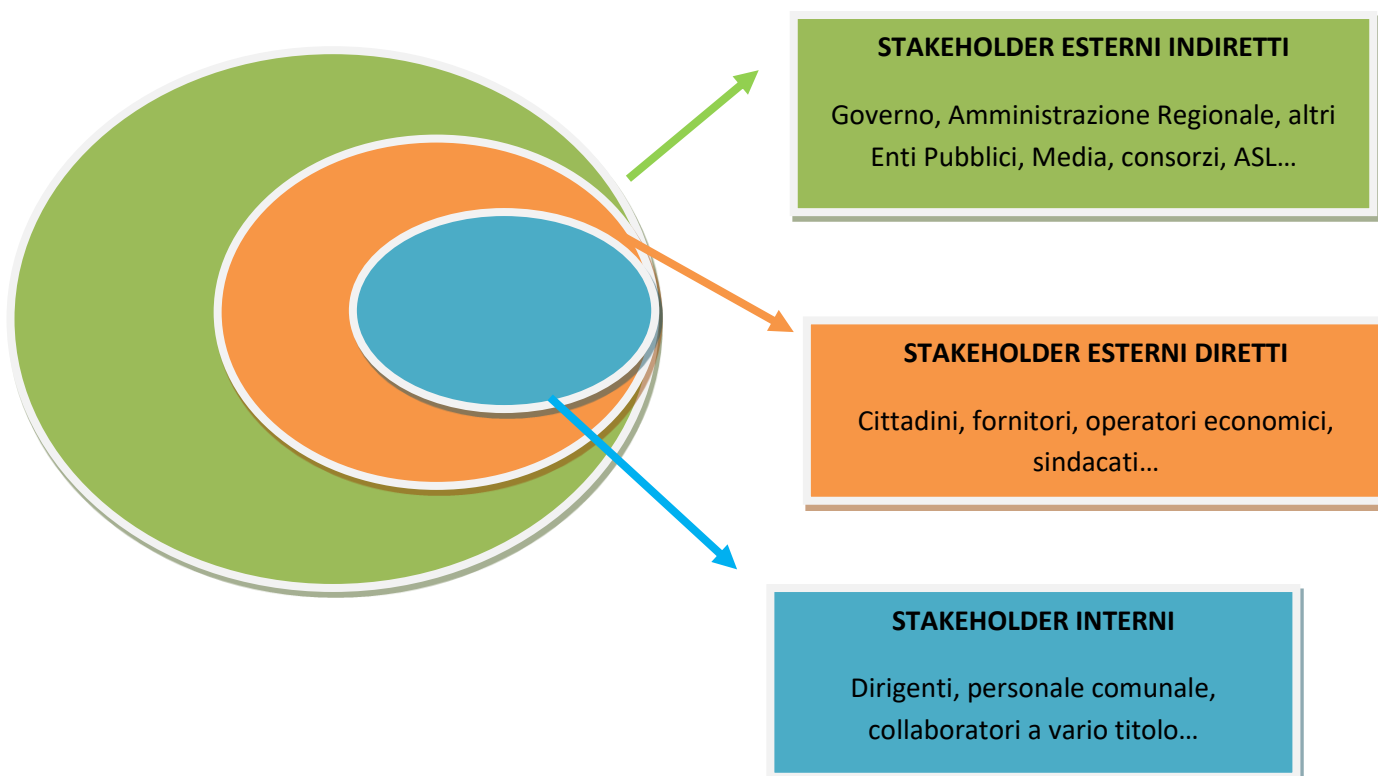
STAKEHOLDER ESTERNI INDIRETTI

Governo, Amministrazione Regionale, altri Enti Pubblici, Media, consorzi, ASL…

STAKEHOLDER ESTERNI DIRETTI

Cittadini, fornitori, operatori economici, sindacati…

STAKEHOLDER INTERNI

Dirigenti, personale comunale, collaboratori a vario titolo…